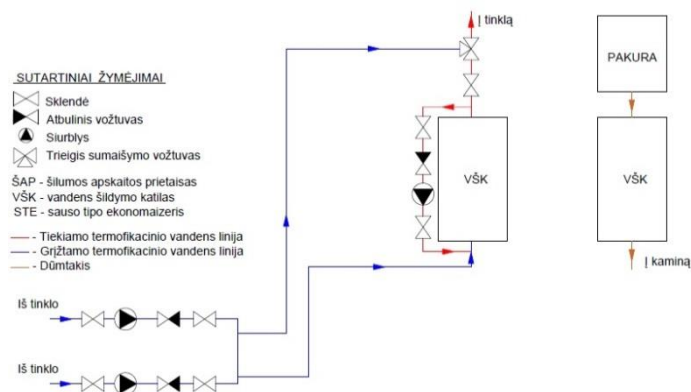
Į tinklą

PAKURA

SUTARTINIAI ŽYMĖJIMAI

Sklendė

Atbulinis vožtuvas

Siurblys

Trieigis sumaišymo vožtuvas

ŠAP - šilumos apskaitos prietaisas
VŠK - vandens šildymo katilas
STE - sauso tipo ekonomaizeris

- Tiekiamo termofikacinio vandens linija
- Grįžtamo termofikacinio vandens linija
- Dūmtakis

VŠK

VŠK

Į kaminą

Iš tinklo

Iš tinklo